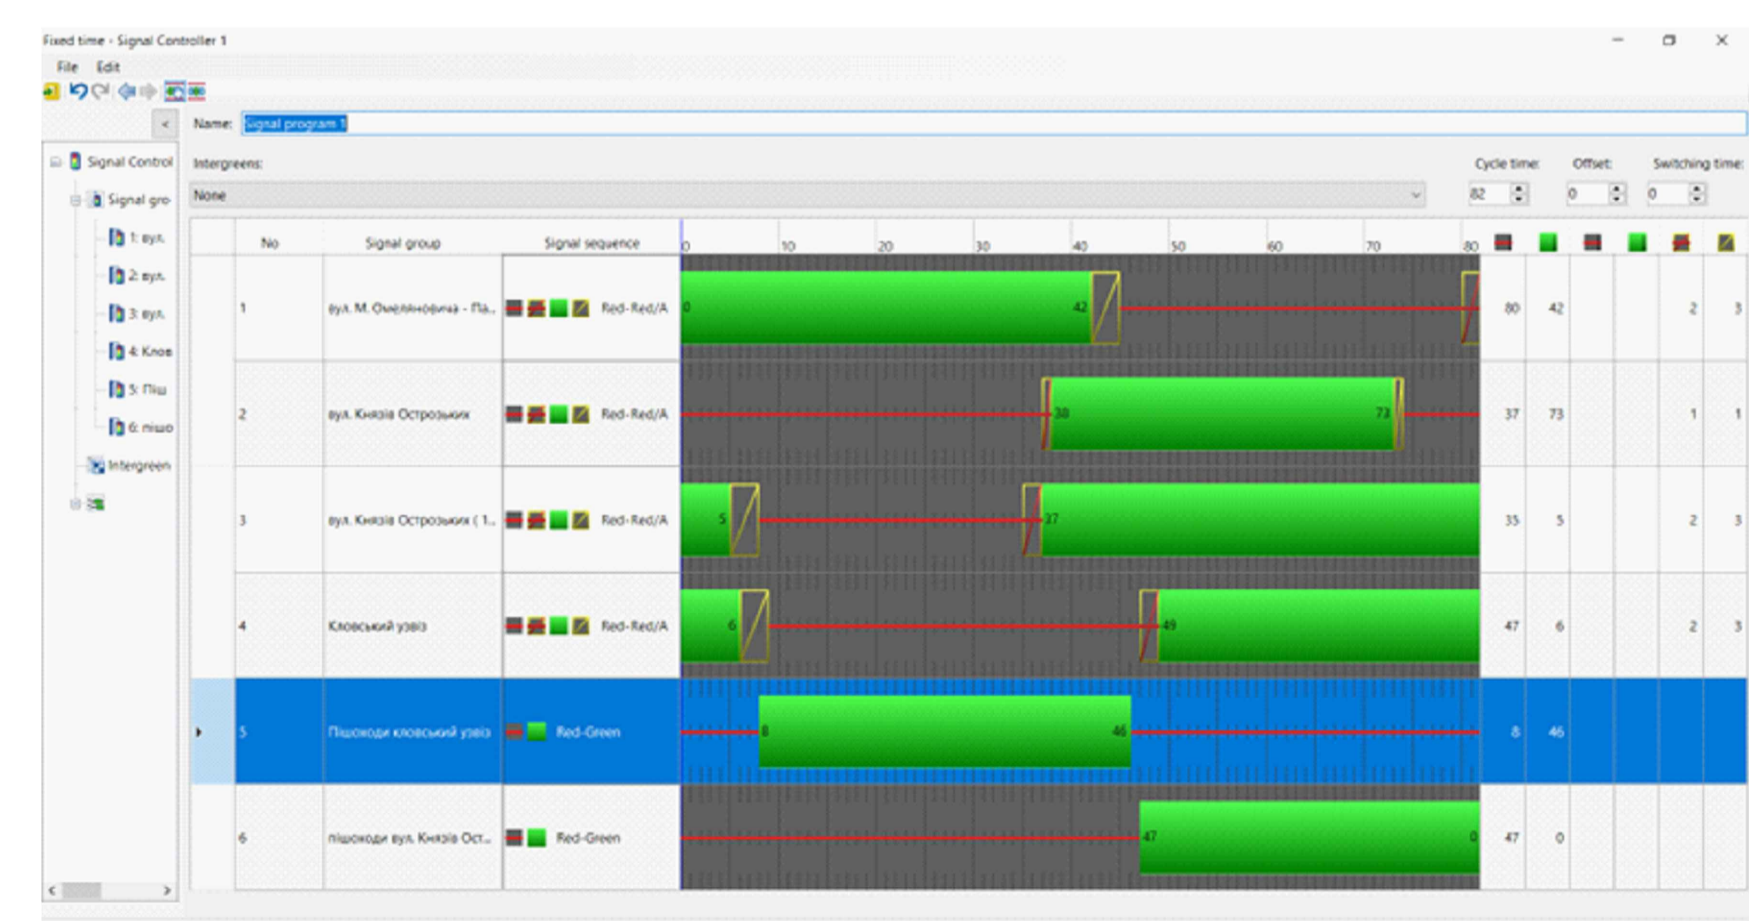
Fixed time - Signal Controller 1

File Edit

Name: Signal program 1

Signal Control
Signal gro
1: вул.
2: вул.
3: вул.
4: Клов
5: Піш
6: пішо
Intergreen

Intergreens:
None

Cycle time: 82
Offset: 0
Switching time: 0

| No | Signal group | Signal sequence | | | | | | | |
|---|---|---|---|---|---|---|---|---|---|
| 1 | вул. М. Омеляновича - Па... | Red-Red/A | 0 42 | 80 | 42 | | | 2 | 3 |
| 2 | вул. Князів Острозьких | Red-Red/A | 38 73 | 37 | 73 | | | 1 | 1 |
| 3 | вул. Князів Острозьких ( 1... | Red-Red/A | 5 37 | 35 | 5 | | | 2 | 3 |
| 4 | Кловський узвіз | Red-Red/A | 6 49 | 47 | 6 | | | 2 | 3 |
| 5 | Пішоходи кловський узвіз | Red-Green | 8 46 | 8 | 46 | | | | |
| 6 | пішоходи вул. Князів Ост... | Red-Green | 47 0 | 47 | 0 | | | | |

0 10 20 30 40 50 60 70 80